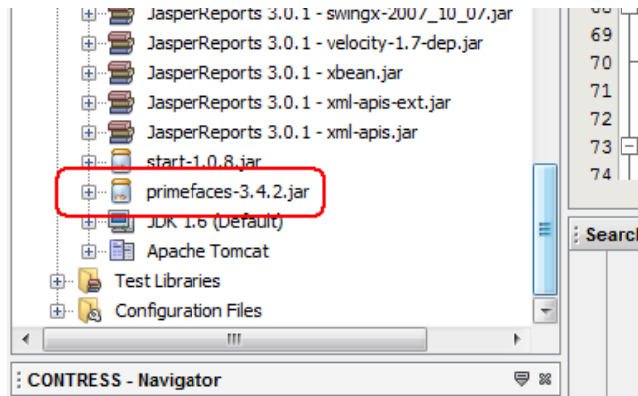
JasperReports 3.0.1 - swingx-2007_10_07.jar
JasperReports 3.0.1 - velocity-1.7-dep.jar
JasperReports 3.0.1 - xbean.jar
JasperReports 3.0.1 - xml-apis-ext.jar
JasperReports 3.0.1 - xml-apis.jar
start-1.0.8.jar
primefaces-3.4.2.jar
JDK 1.6 (Default)
Apache Tomcat
Test Libraries
Configuration Files

CONTRESS - Navigator

69
70
71
72
73
74

Search